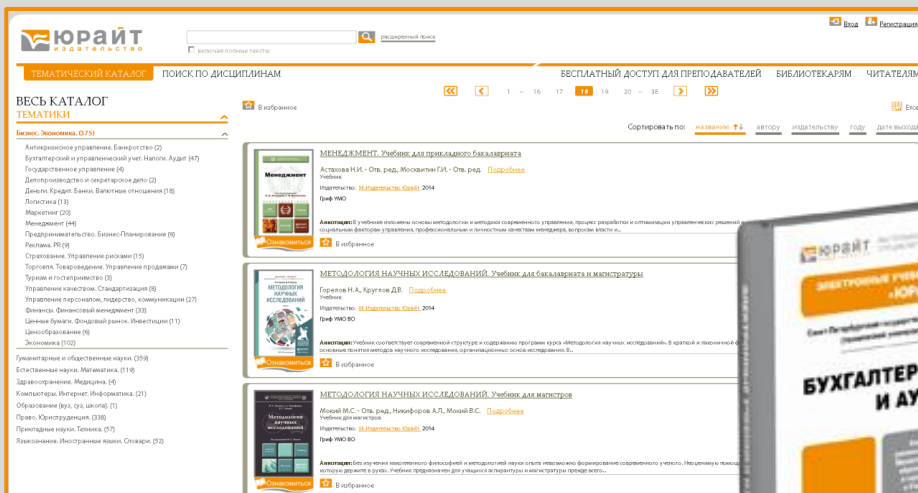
ЮРАЙТ
ИЗДАТЕЛЬСТВО

расширенный поиск
включая полные тексты

Вход Регистрация

ТЕМАТИЧЕСКИЙ КАТАЛОГ ПОИСК ПО ДИСЦИПЛИНАМ БЕСПЛАТНЫЙ ДОСТУП ДЛЯ ПРЕПОДАВАТЕЛЕЙ БИБЛИОТЕКАРЯМ ЧИТАТЕЛЯМ

ВЕСЬ КАТАЛОГ
ТЕМАТИКИ

Бизнес. Экономика. (375)
Антикризисное управление. Банкротство (2)
Бухгалтерский и управленческий учет. Налоги. Аудит (47)
Государственное управление (4)
Делопроизводство и секретарское дело (2)
Деньги. Кредит. Банки. Валютные отношения (18)
Логистика (13)
Маркетинг (20)
Менеджмент (44)
Предпринимательство. Бизнес-Планирование (6)
Реклама. PR (9)
Страхование. Управление рисками (15)
Торговля. Товароведение. Управление продажами (7)
Туризм и гостеприимство (3)
Управление качеством. Стандартизация (8)
Управление персоналом, лидерство, коммуникации (27)
Финансы. Финансовый менеджмент (33)
Ценные бумаги. Фондовый рынок. Инвестиции (11)
Ценообразование (6)
Экономика (102)
Гуманитарные и общественные науки. (359)
Естественные науки. Математика. (119)
Здравоохранение. Медицина. (4)
Компьютеры. Интернет. Информатика. (21)
Образование (вуз, суз, школа). (1)
Право. Юриспруденция. (338)
Прикладные науки. Техника. (57)
Языкознание. Иностранные языки. Словари. (52)

1 ... 16 17 18 19 20 ... 35

В избранное

Сортировать по: название автору издательству году дате выхода

МЕНЕДЖМЕНТ. Учебник для прикладного бакалавриата
Астахова Н.И. - Отв. ред., Москвитин Г.И. - Отв. ред. Подробнее
Учебник
Издательство: Издательство Юрайт 2014
Гриф УМО
Аннотация: В учебнике изложены основы методологии и методики современного управления, процесс разработки и оптимизации управленческих решений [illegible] социальные факторы управления, профессиональные и личностные качества менеджера, вопросы власти и...
Ознакомиться
В избранное

МЕТОДОЛОГИЯ НАУЧНЫХ ИССЛЕДОВАНИЙ. Учебник для бакалавриата и магистратуры
Горелов Н.А., Круглов Д.В. Подробнее
Учебник
Издательство: Издательство Юрайт 2014
Гриф УМО ВО
Аннотация: Учебник соответствует современной структуре и содержанию программ курса «Методология научных исследований». В краткой и лаконичной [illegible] основные понятия методов научного исследования, организационных основ исследования. В...
Ознакомиться
В избранное

МЕТОДОЛОГИЯ НАУЧНЫХ ИССЛЕДОВАНИЙ. Учебник для магистров
Мокий М.С. - Отв. ред., Никифоров А.Л., Мокий В.С. Подробнее
Учебник для магистров
Издательство: Издательство Юрайт 2014
Гриф УМО ВО
Аннотация: Без изучения накопленного философией и методологией науки опыта невозможно формирование современного ученого. Не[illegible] помощь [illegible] которую держите в руках. Учебник предназначен для учащихся аспирантуры и магистратуры прежде всего...
Ознакомиться
В избранное

Менеджмент
МЕТОДОЛОГИЯ НАУЧНЫХ ИССЛЕДОВАНИЙ

ЮРАЙТ
ЭЛЕКТРОННЫЕ УЧЕБ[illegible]
Санкт-Петербургский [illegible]
БУХГАЛТЕР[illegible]
И АУ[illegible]